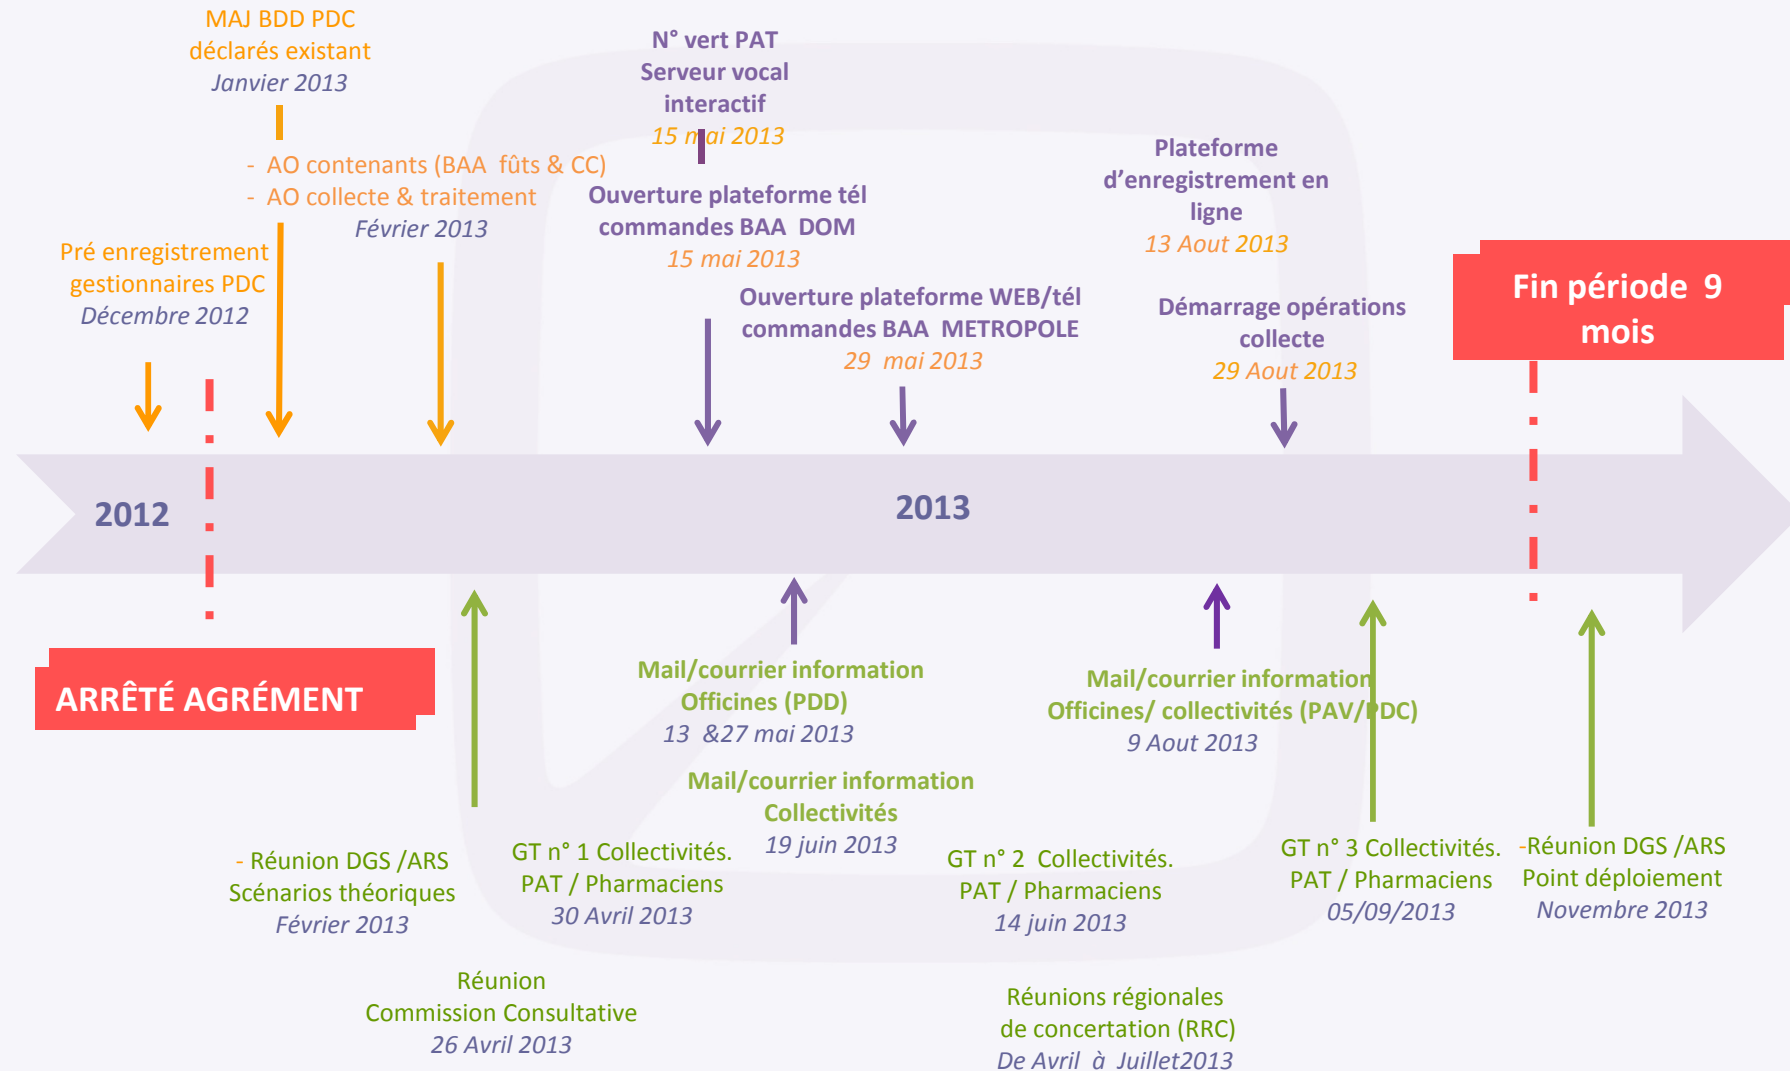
MAJ BDD PDC
déclarés existant
Janvier 2013

N° vert PAT
Serveur vocal
interactif
15 mai 2013

- AO contenants (BAA fûts & CC)
- AO collecte & traitement
Février 2013

Ouverture plateforme tél
commandes BAA DOM
15 mai 2013

Plateforme
d'enregistrement en
ligne
13 Aout 2013

Pré enregistrement
gestionnaires PDC
Décembre 2012

Ouverture plateforme WEB/tél
commandes BAA METROPOLE
29 mai 2013

Démarrage opérations
collecte
29 Aout 2013

Fin période 9
mois

2012

2013

ARRÊTÉ AGRÉMENT

Mail/courrier information
Officines (PDD)
13 &27 mai 2013

Mail/courrier information
Officines/ collectivités (PAV/PDC)
9 Aout 2013

Mail/courrier information
Collectivités
19 juin 2013

- Réunion DGS /ARS
Scénarios théoriques
Février 2013

GT n° 1 Collectivités.
PAT / Pharmaciens
30 Avril 2013

GT n° 2 Collectivités.
PAT / Pharmaciens
14 juin 2013

GT n° 3 Collectivités.
PAT / Pharmaciens
05/09/2013

-Réunion DGS /ARS
Point déploiement
Novembre 2013

Réunion
Commission Consultative
26 Avril 2013

Réunions régionales
de concertation (RRC)
De Avril à Juillet2013